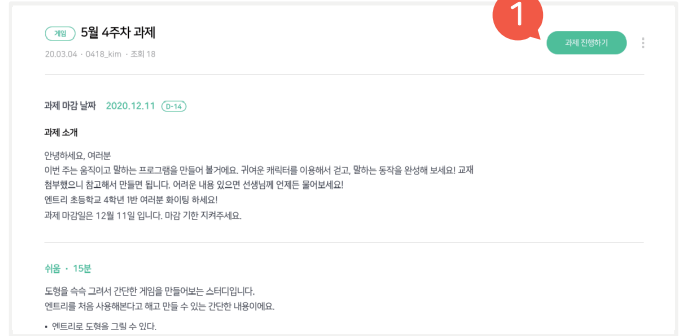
게임 5월 4주차 과제

20.03.04 · 0418_kim · 조회 18

1

과제 진행하기

과제 마감 날짜 2020.12.11 D-14

과제 소개

안녕하세요, 여러분
이번 주는 움직이고 말하는 프로그램을 만들어 볼거에요. 귀여운 캐릭터를 이용해서 걷고, 말하는 동작을 완성해 보세요! 교재 첨부했으니 참고해서 만들면 됩니다. 어려운 내용 있으면 선생님께 언제든 물어보세요!
엔트리 초등학교 4학년 1반 여러분 화이팅 하세요!
과제 마감일은 12월 11일 입니다. 마감 기한 지켜주세요.

쉬움 · 15분

도형을 슥슥 그려서 간단한 게임을 만들어보는 스터디입니다.
엔트리를 처음 사용해본다고 해고 만들 수 있는 간단한 내용이에요.

• 엔트리로 도형을 그릴 수 있다.